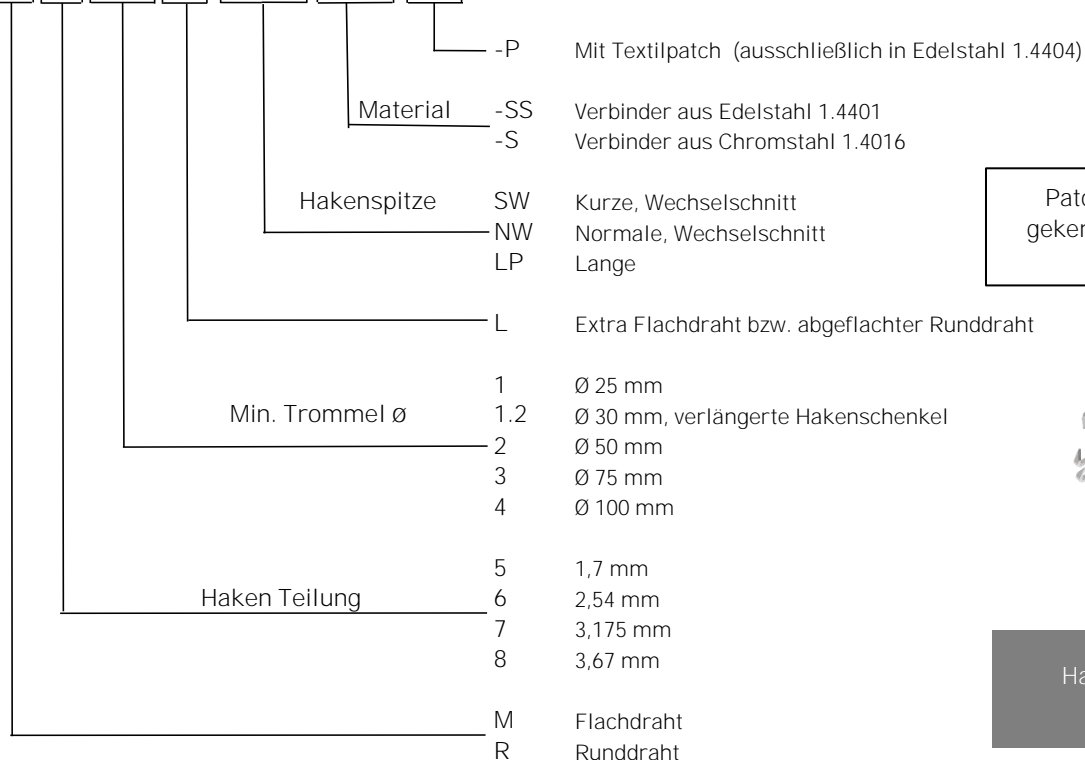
-P Mit Textilpatch (ausschließlich in Edelstahl 1.4404)

Material -SS Verbinder aus Edelstahl 1.4401
-S Verbinder aus Chromstahl 1.4016

Hakenspitze SW Kurze, Wechselschnitt
NW Normale, Wechselschnitt
LP Lange

Patc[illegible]
geker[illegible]

L Extra Flachdraht bzw. abgeflachter Runddraht

Min. Trommel ø
1 Ø 25 mm
1.2 Ø 30 mm, verlängerte Hakenschenkel
2 Ø 50 mm
3 Ø 75 mm
4 Ø 100 mm

Haken Teilung
5 1,7 mm
6 2,54 mm
7 3,175 mm
8 3,67 mm

Ha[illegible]

M Flachdraht
R Runddraht